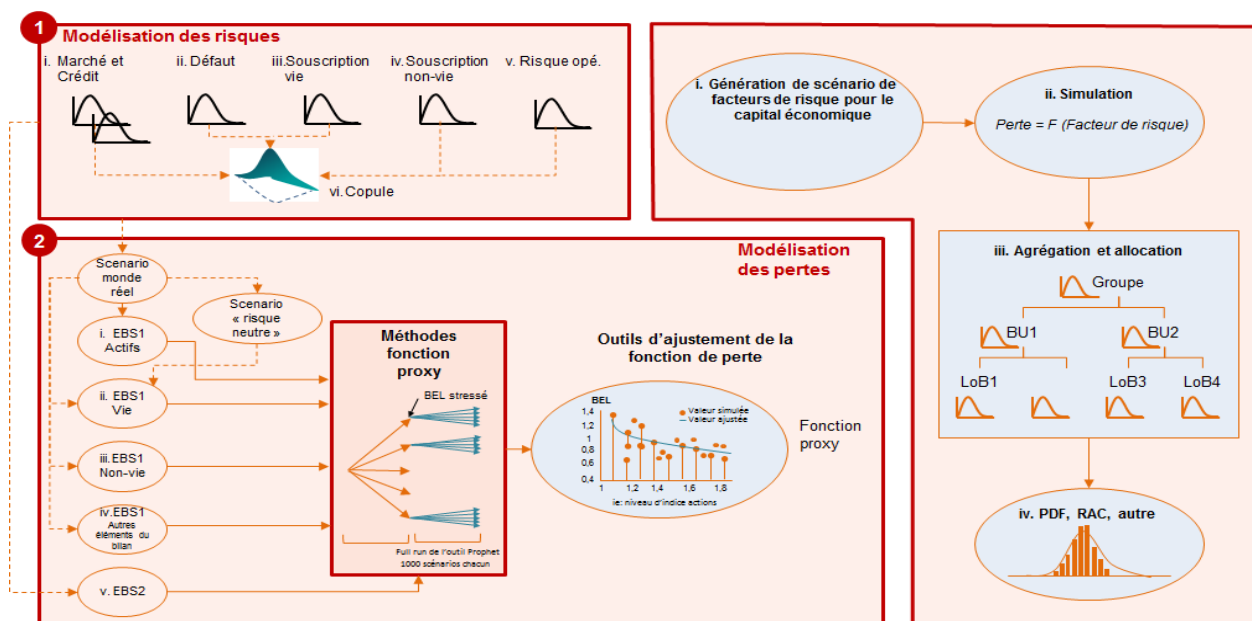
1 Modélisation des risques

i. Marché et Crédit

ii. Défaut

iii.Souscription vie

iv.Souscription non-vie

v. Risque opé.

vi.Copule

i. Génération de scénario de facteurs de risque pour le capital économique

ii. Simulation

Perte = F (Facteur de risque)

2

Modélisation des pertes

Scenario monde réel

Scenario « risque neutre »

i. EBS1 Actifs

ii. EBS1 Vie

iii.EBS1 Non-vie

iv.EBS1 Autres éléments du bilan

v. EBS2

Méthodes fonction proxy

BEL stressé

Full run de l'outil Prophet 1000 scénarios chacun

Outils d'ajustement de la fonction de perte

BEL

Valeur simulée

Valeur ajustée

1,4
1,2
1
0,8
0,6
0,4

1 1,2 1,4 1,6 1,8

ie: niveau d'indice actions

Fonction proxy

iii. Agrégation et allocation

Groupe

BU1

BU2

LoB1

LoB3

LoB4

iv. PDF, RAC, autre